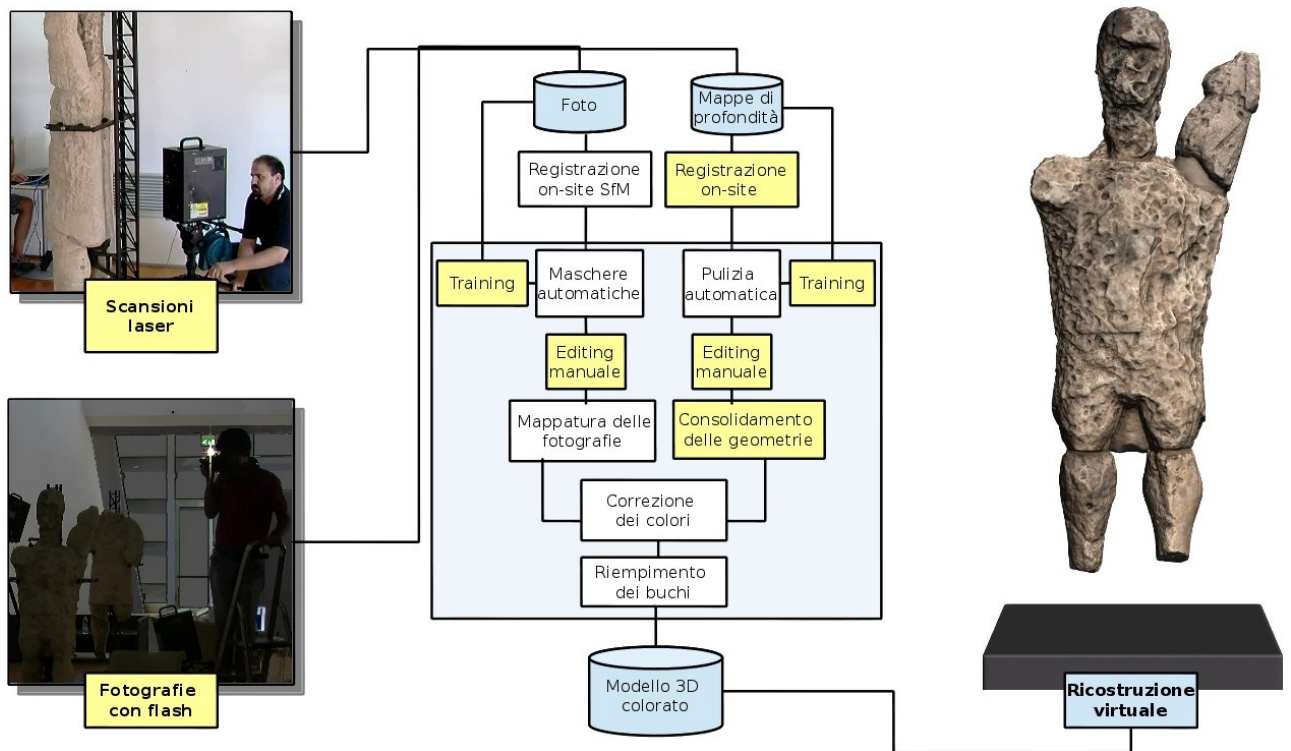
Scansioni laser

Fotografie con flash

Foto

Mappe di profondità

Registrazione on-site SfM

Registrazione on-site

Training

Maschere automatiche

Pulizia automatica

Training

Editing manuale

Editing manuale

Mappatura delle fotografie

Consolidamento delle geometrie

Correzione dei colori

Riempimento dei buchi

Modello 3D colorato

Ricostruzione virtuale